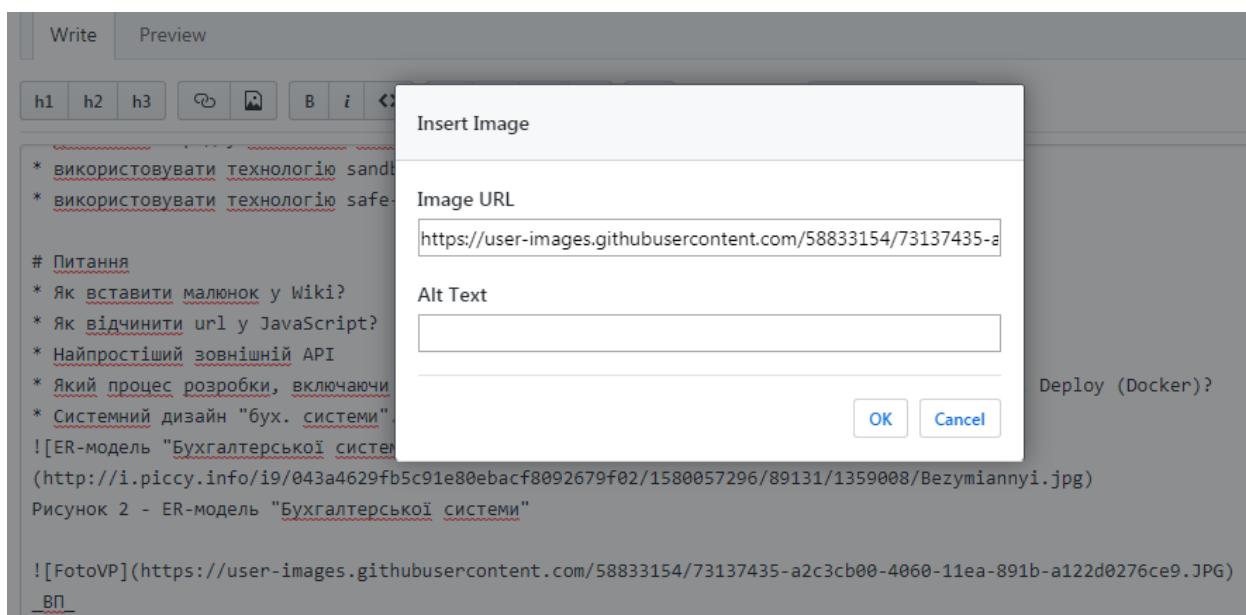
Write Preview

h1 h2 h3 B i

* використовувати технологію sandb
* використовувати технологію safe-

# Питання
* Як вставити малюнок у Wiki?
* Як відчинити url у JavaScript?
* Найпростіший зовнішній API
* Який процес розробки, включаючи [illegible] Deploy (Docker)?
* Системний дизайн "бух. системи".
![ER-модель "Бухгалтерської систем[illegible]
(http://i.piccy.info/i9/043a4629fb5c91e80ebacf8092679f02/1580057296/89131/1359008/Bezymiannyi.jpg)
Рисунок 2 - ER-модель "Бухгалтерської системи"

![FotoVP](https://user-images.githubusercontent.com/58833154/73137435-a2c3cb00-4060-11ea-891b-a122d0276ce9.JPG)
_ВП_

Insert Image

Image URL
https://user-images.githubusercontent.com/58833154/73137435-a

Alt Text

OK Cancel